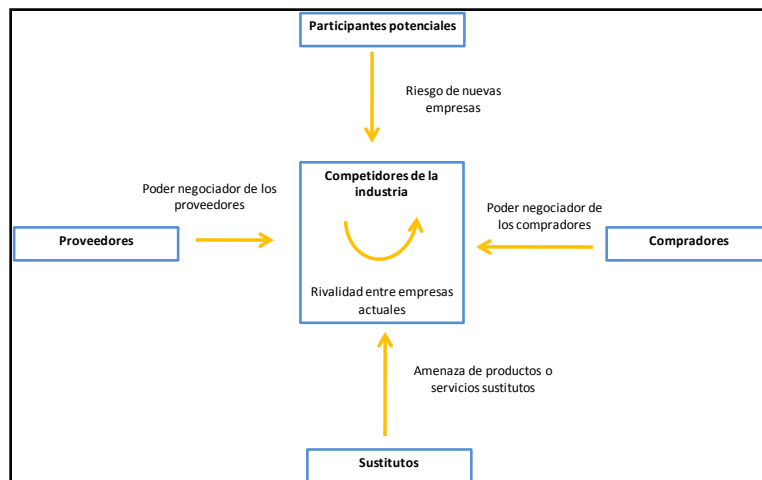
Participantes potenciales

Riesgo de nuevas empresas

Poder negociador de los proveedores

Competidores de la industria

Poder negociador de los compradores

Proveedores

Compradores

Rivalidad entre empresas actuales

Amenaza de productos o servicios sustitutos

Sustitutos